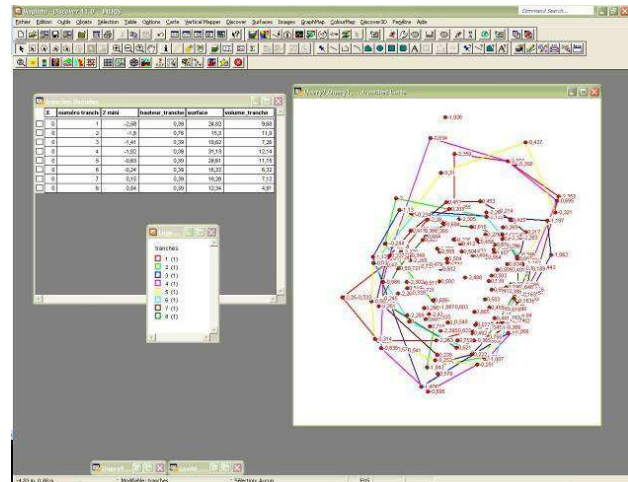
Command Search...

Fichier Edition Outils Objets Sélection Table Options Carte Vertical Mapper Discover Surfaces Images GraphMap ColourMap Discover3D Fenêtre Aide

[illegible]

| X | numero tranch | Z mini | hauteur_tranche | surface | volume_tranche |
|---|---|---|---|---|---|
| 0 | 1 | -2,68 | 0,39 | 24,93 | 9,68 |
| 0 | 2 | -1,9 | 0,78 | 15,3 | 11,9 |
| 0 | 3 | -1,41 | 0,39 | 18,62 | 7,26 |
| 0 | 4 | -1,02 | 0,39 | 31,13 | 12,14 |
| 0 | 5 | -0,63 | 0,39 | 28,61 | 11,16 |
| 0 | 6 | -0,24 | 0,39 | 16,22 | 6,32 |
| 0 | 7 | 0,15 | 0,39 | 18,28 | 7,12 |
| 0 | 8 | 0,54 | 0,39 | 12,34 | 4,81 |

tranches
1 (1)
2 (1)
3 (1)
4 (1)
5 (1)
6 (1)
7 (1)
8 (1)

Modifiable: tranches
Sélection: Aucun